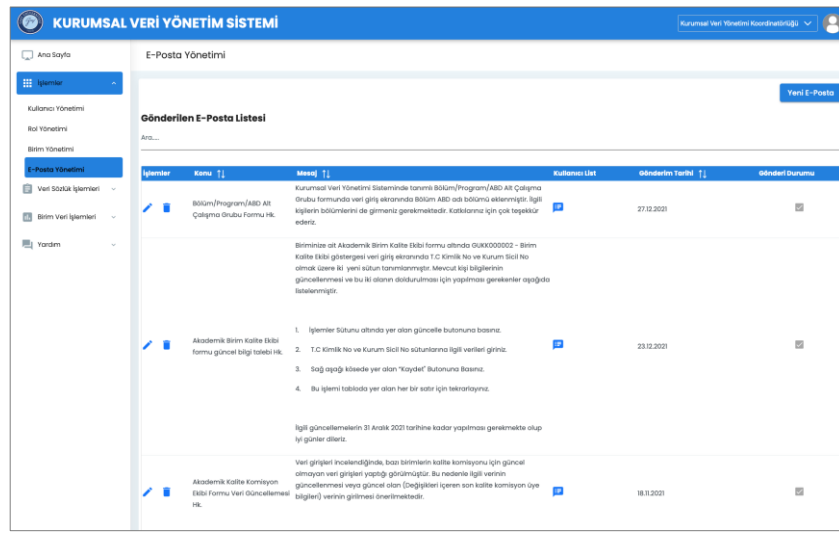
KURUMSAL VERİ YÖNETİM SİSTEMİ

Kurumsal Veri Yönetimi Koordinatörlüğü

Ana Sayfa

İşlemler

Kullanıcı Yönetimi

Rol Yönetimi

Birim Yönetimi

E-Posta Yönetimi

Veri Sözlük İşlemleri

Birim Veri İşlemleri

Yardım

E-Posta Yönetimi

Yeni E-Posta

Gönderilen E-Posta Listesi

Ara...

| İşlemler | Konu | Mesaj | Kullanıcı List | Gönderim Tarihi | Gönderi Durumu |
|---|---|---|---|---|---|
| | Bölüm/Program/ABD Alt Çalışma Grubu Formu Hk. | Kurumsal Veri Yönetimi Sisteminde tanımlı Bölüm/Program/ABD Alt Çalışma Grubu formunda veri giriş ekranında Bölüm ABD adı bölümü eklenmiştir. İlgili kişilerin bölümlerini de girmeniz gerekmektedir. Katkılarınız için çok teşekkür ederiz. | | 27.12.2021 | |
| | Akademik Birim Kalite Ekibi formu güncel bilgi talebi Hk. | Biriminize ait Akademik Birim Kalite Ekibi formu altında GUKK000002 - Birim Kalite Ekibi göstergesi veri giriş ekranında T.C Kimlik No ve Kurum Sicil No olmak üzere iki yeni sütun tanımlanmıştır. Mevcut kişi bilgilerinin güncellenmesi ve bu iki alanın doldurulması için yapılması gerekenler aşağıda listelenmiştir. 1. İşlemler Sütunu altında yer alan güncelle butonuna basınız. 2. T.C Kimlik No ve Kurum Sicil No sütunlarına ilgili verileri giriniz. 3. Sağ aşağı köşede yer alan "Kaydet" Butonuna Basınız. 4. Bu işlemi tabloda yer alan her bir satır için tekrarlayınız. İlgili güncellemelerin 31 Aralık 2021 tarihine kadar yapılması gerekmekte olup iyi günler dileriz. | | 23.12.2021 | |
| | Akademik Kalite Komisyon Ekibi Formu Veri Güncellemesi Hk. | Veri girişleri incelendiğinde, bazı birimlerin kalite komisyonu için güncel olmayan veri girişleri yaptığı görülmüştür. Bu nedenle ilgili verinin güncellenmesi veya güncel olan (Değişiklikleri içeren son kalite komisyon üye bilgileri) verinin girilmesi önerilmektedir. | | 18.11.2021 | |